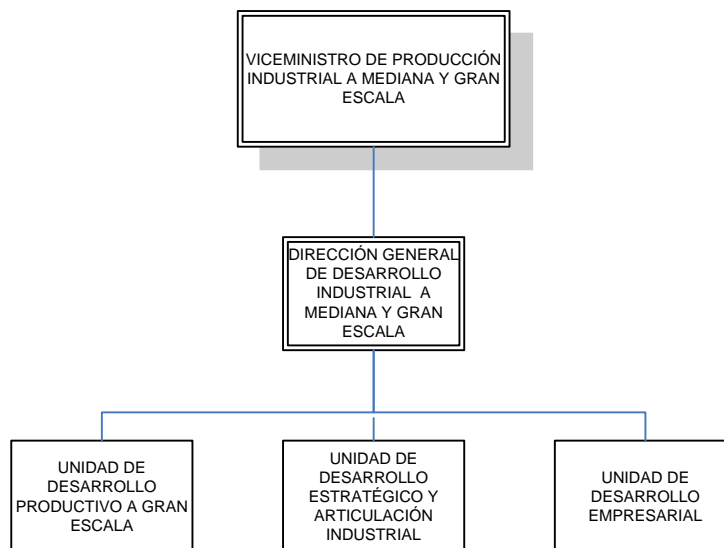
VICEMINISTRO DE PRODUCCIÓN INDUSTRIAL A MEDIANA Y GRAN ESCALA

DIRECCIÓN GENERAL DE DESARROLLO INDUSTRIAL A MEDIANA Y GRAN ESCALA

UNIDAD DE DESARROLLO PRODUCTIVO A GRAN ESCALA

UNIDAD DE DESARROLLO ESTRATÉGICO Y ARTICULACIÓN INDUSTRIAL

UNIDAD DE DESARROLLO EMPRESARIAL